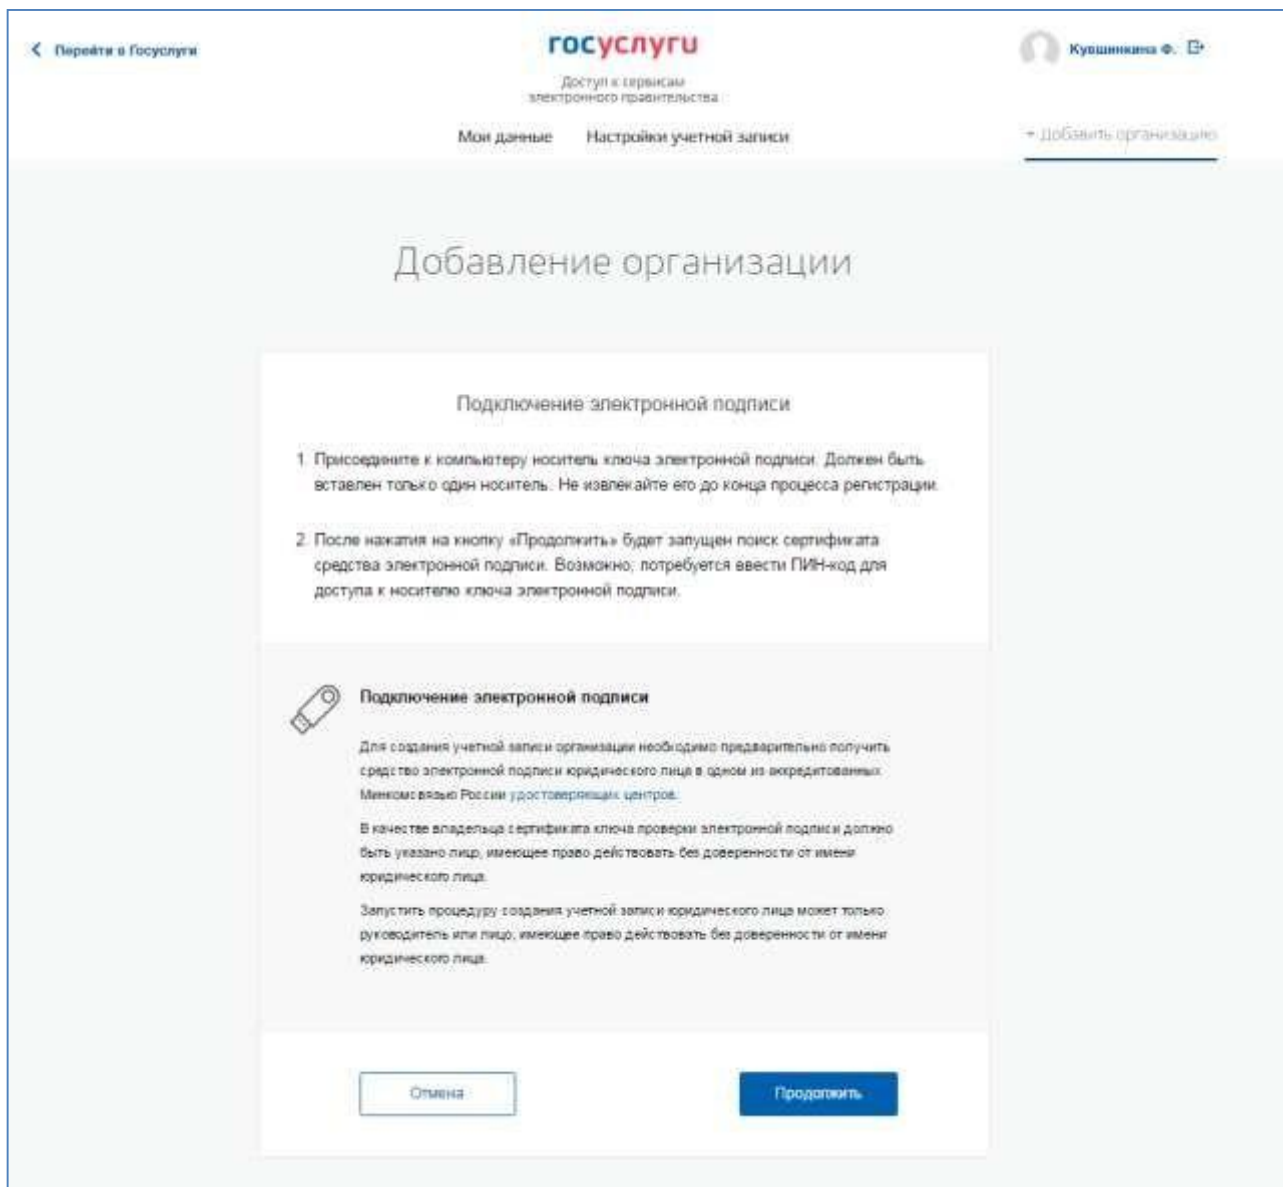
Перейти в Госуслуги

госуслуги

Доступ к сервисам электронного правительства

Кувшинкина Ф.

Мои данные

Настройки учетной записи

+ Добавить организацию

Добавление организации

Подключение электронной подписи

1. Присоедините к компьютеру носитель ключа электронной подписи. Должен быть вставлен только один носитель. Не извлекайте его до конца процесса регистрации.

2. После нажатия на кнопку «Продолжить» будет запущен поиск сертификата средства электронной подписи. Возможно, потребуется ввести ПИН-код для доступа к носителю ключа электронной подписи.

Подключение электронной подписи

Для создания учетной записи организации необходимо предварительно получить средство электронной подписи юридического лица в одном из аккредитованных Минкомсвязью России удостоверяющих центров.

В качестве владельца сертификата ключа проверки электронной подписи должно быть указано лицо, имеющее право действовать без доверенности от имени юридического лица.

Запустить процедуру создания учетной записи юридического лица может только руководитель или лицо, имеющее право действовать без доверенности от имени юридического лица.

Отмена

Продолжить